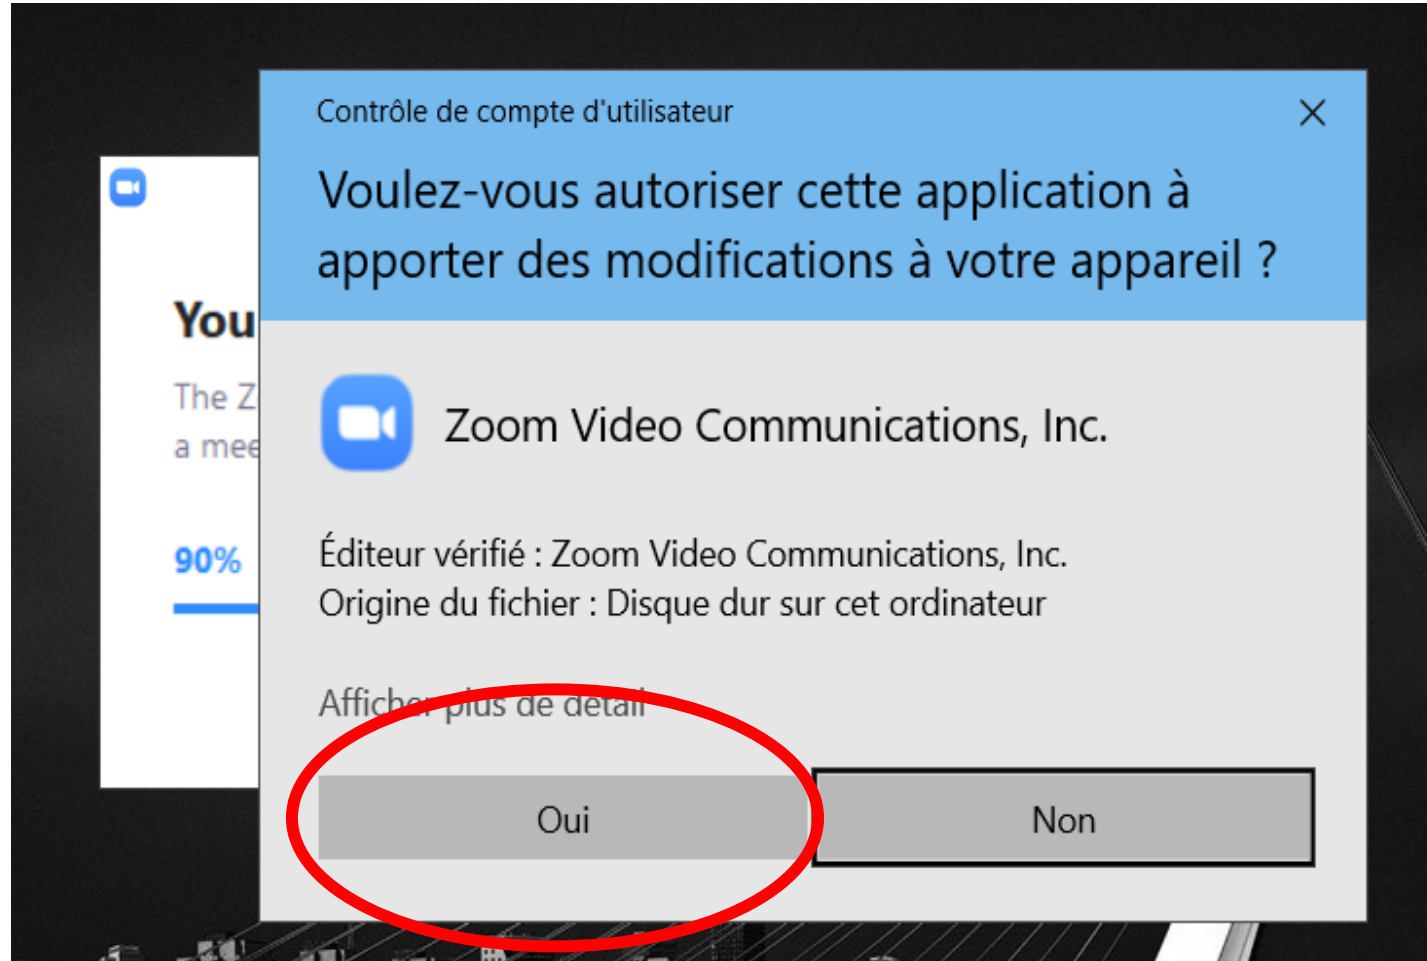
You
The Z
a mee
90%

Contrôle de compte d'utilisateur

Voulez-vous autoriser cette application à apporter des modifications à votre appareil ?

Zoom Video Communications, Inc.

Éditeur vérifié : Zoom Video Communications, Inc.
Origine du fichier : Disque dur sur cet ordinateur

Afficher plus de détail

Oui

Non